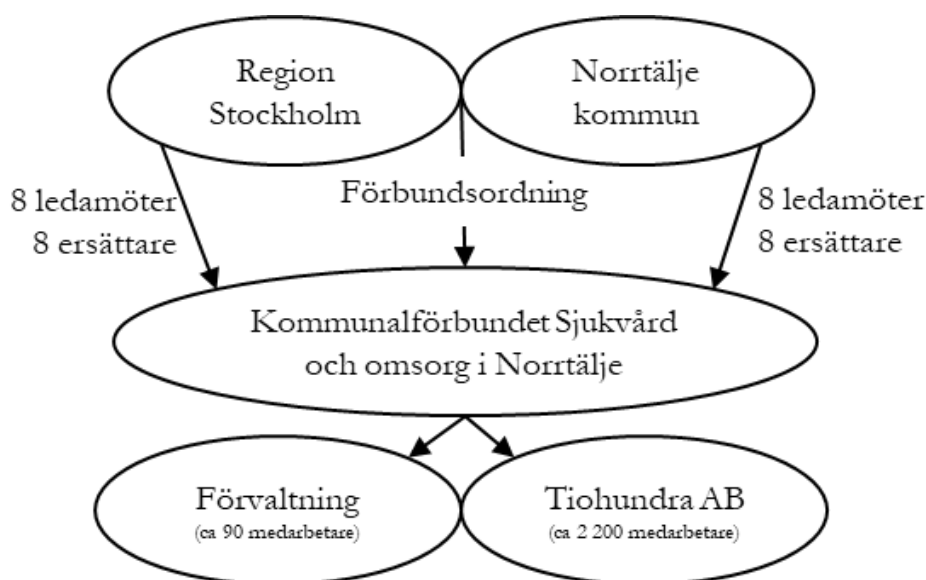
Region Stockholm

Norrtälje kommun

8 ledamöter
8 ersättare

Förbundsordning

8 ledamöter
8 ersättare

Kommunalförbundet Sjukvård och omsorg i Norrtälje

Förvaltning
(ca 90 medarbetare)

Tiohundra AB
(ca 2 200 medarbetare)